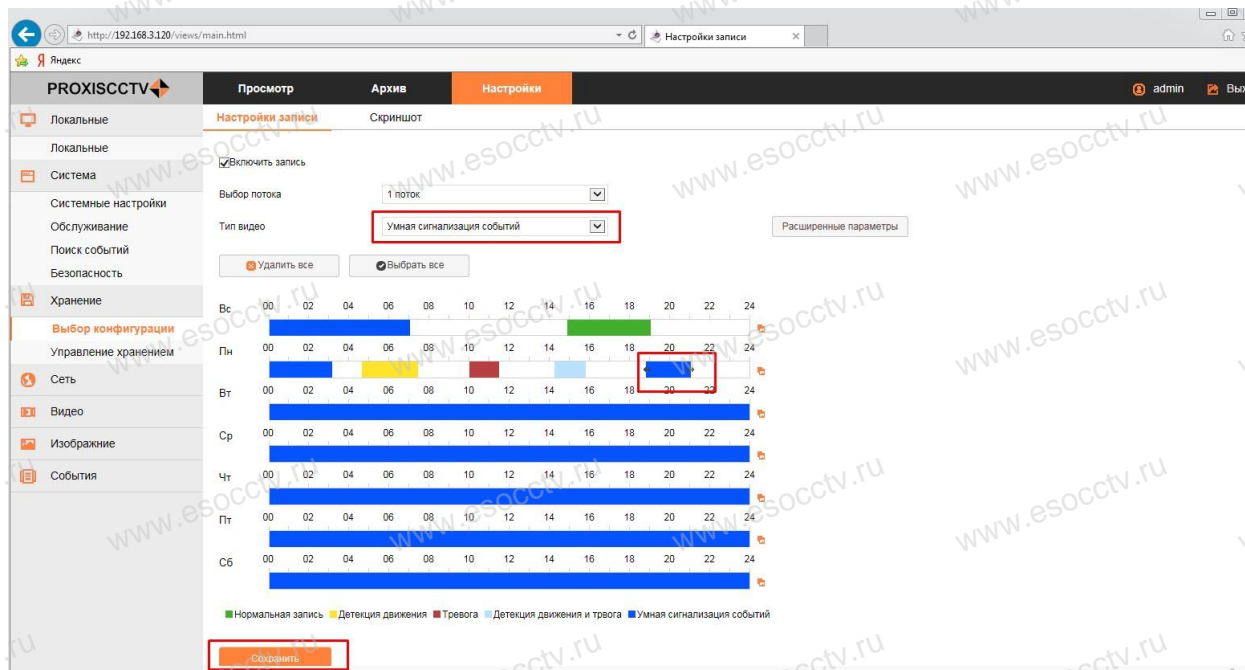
http://192.168.3.120/views/main.html

Настройки записи

Яндекс

PROXISCCTV

Просмотр
Архив
Настройки

admin
Вых

Локальные
Локальные
Система
Системные настройки
Обслуживание
Поиск событий
Безопасность
Хранение
Выбор конфигурации
Управление хранением
Сеть
Видео
Изображние
События

Настройки записи
Скриншот

Включить запись

Выбор потока
1 поток

Тип видео
Умная сигнализация событий

Расширенные параметры

Удалить все
Выбрать все

Вс 00 02 04 06 08 10 12 14 16 18 20 22 24
Пн 00 02 04 06 08 10 12 14 16 18 20 22 24
Вт 00 02 04 06 08 10 12 14 16 18 20 22 24
Ср 00 02 04 06 08 10 12 14 16 18 20 22 24
Чт 00 02 04 06 08 10 12 14 16 18 20 22 24
Пт 00 02 04 06 08 10 12 14 16 18 20 22 24
Сб 00 02 04 06 08 10 12 14 16 18 20 22 24

Нормальная запись
Детекция движения
Тревога
Детекция движения и трвога
Умная сигнализация событий

Сохранить

www.esocctv.ru